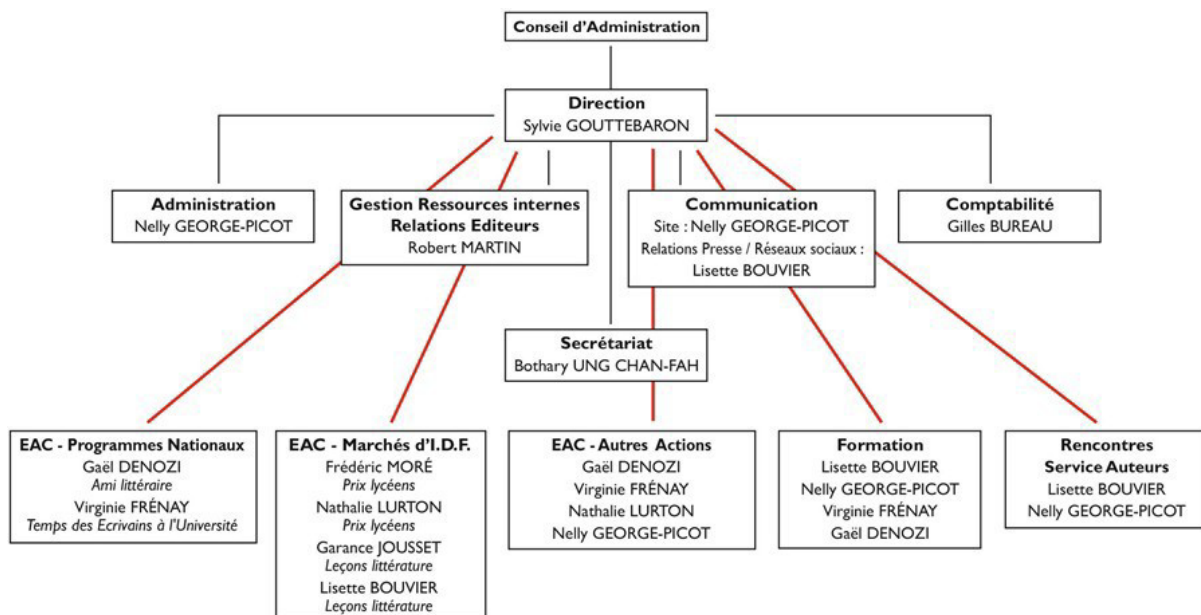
Conseil d'Administration

Direction
Sylvie GOUTTEBARON

Administration
Nelly GEORGE-PICOT

Gestion Ressources internes
Relations Editeurs
Robert MARTIN

Communication
Site : Nelly GEORGE-PICOT
Relations Presse / Réseaux sociaux :
Lisette BOUVIER

Comptabilité
Gilles BUREAU

Secrétariat
Bothary UNG CHAN-FAH

EAC - Programmes Nationaux
Gaël DENOZI
*Ami littéraire*
Virginie FRÉNAY
*Temps des Ecrivains à l'Université*

EAC - Marchés d'I.D.F.
Frédéric MORÉ
*Prix lycéens*
Nathalie LURTON
*Prix lycéens*
Garance JOUSSET
*Leçons littérature*
Lisette BOUVIER
*Leçons littérature*

EAC - Autres Actions
Gaël DENOZI
Virginie FRÉNAY
Nathalie LURTON
Nelly GEORGE-PICOT

Formation
Lisette BOUVIER
Nelly GEORGE-PICOT
Virginie FRÉNAY
Gaël DENOZI

Rencontres
Service Auteurs
Lisette BOUVIER
Nelly GEORGE-PICOT